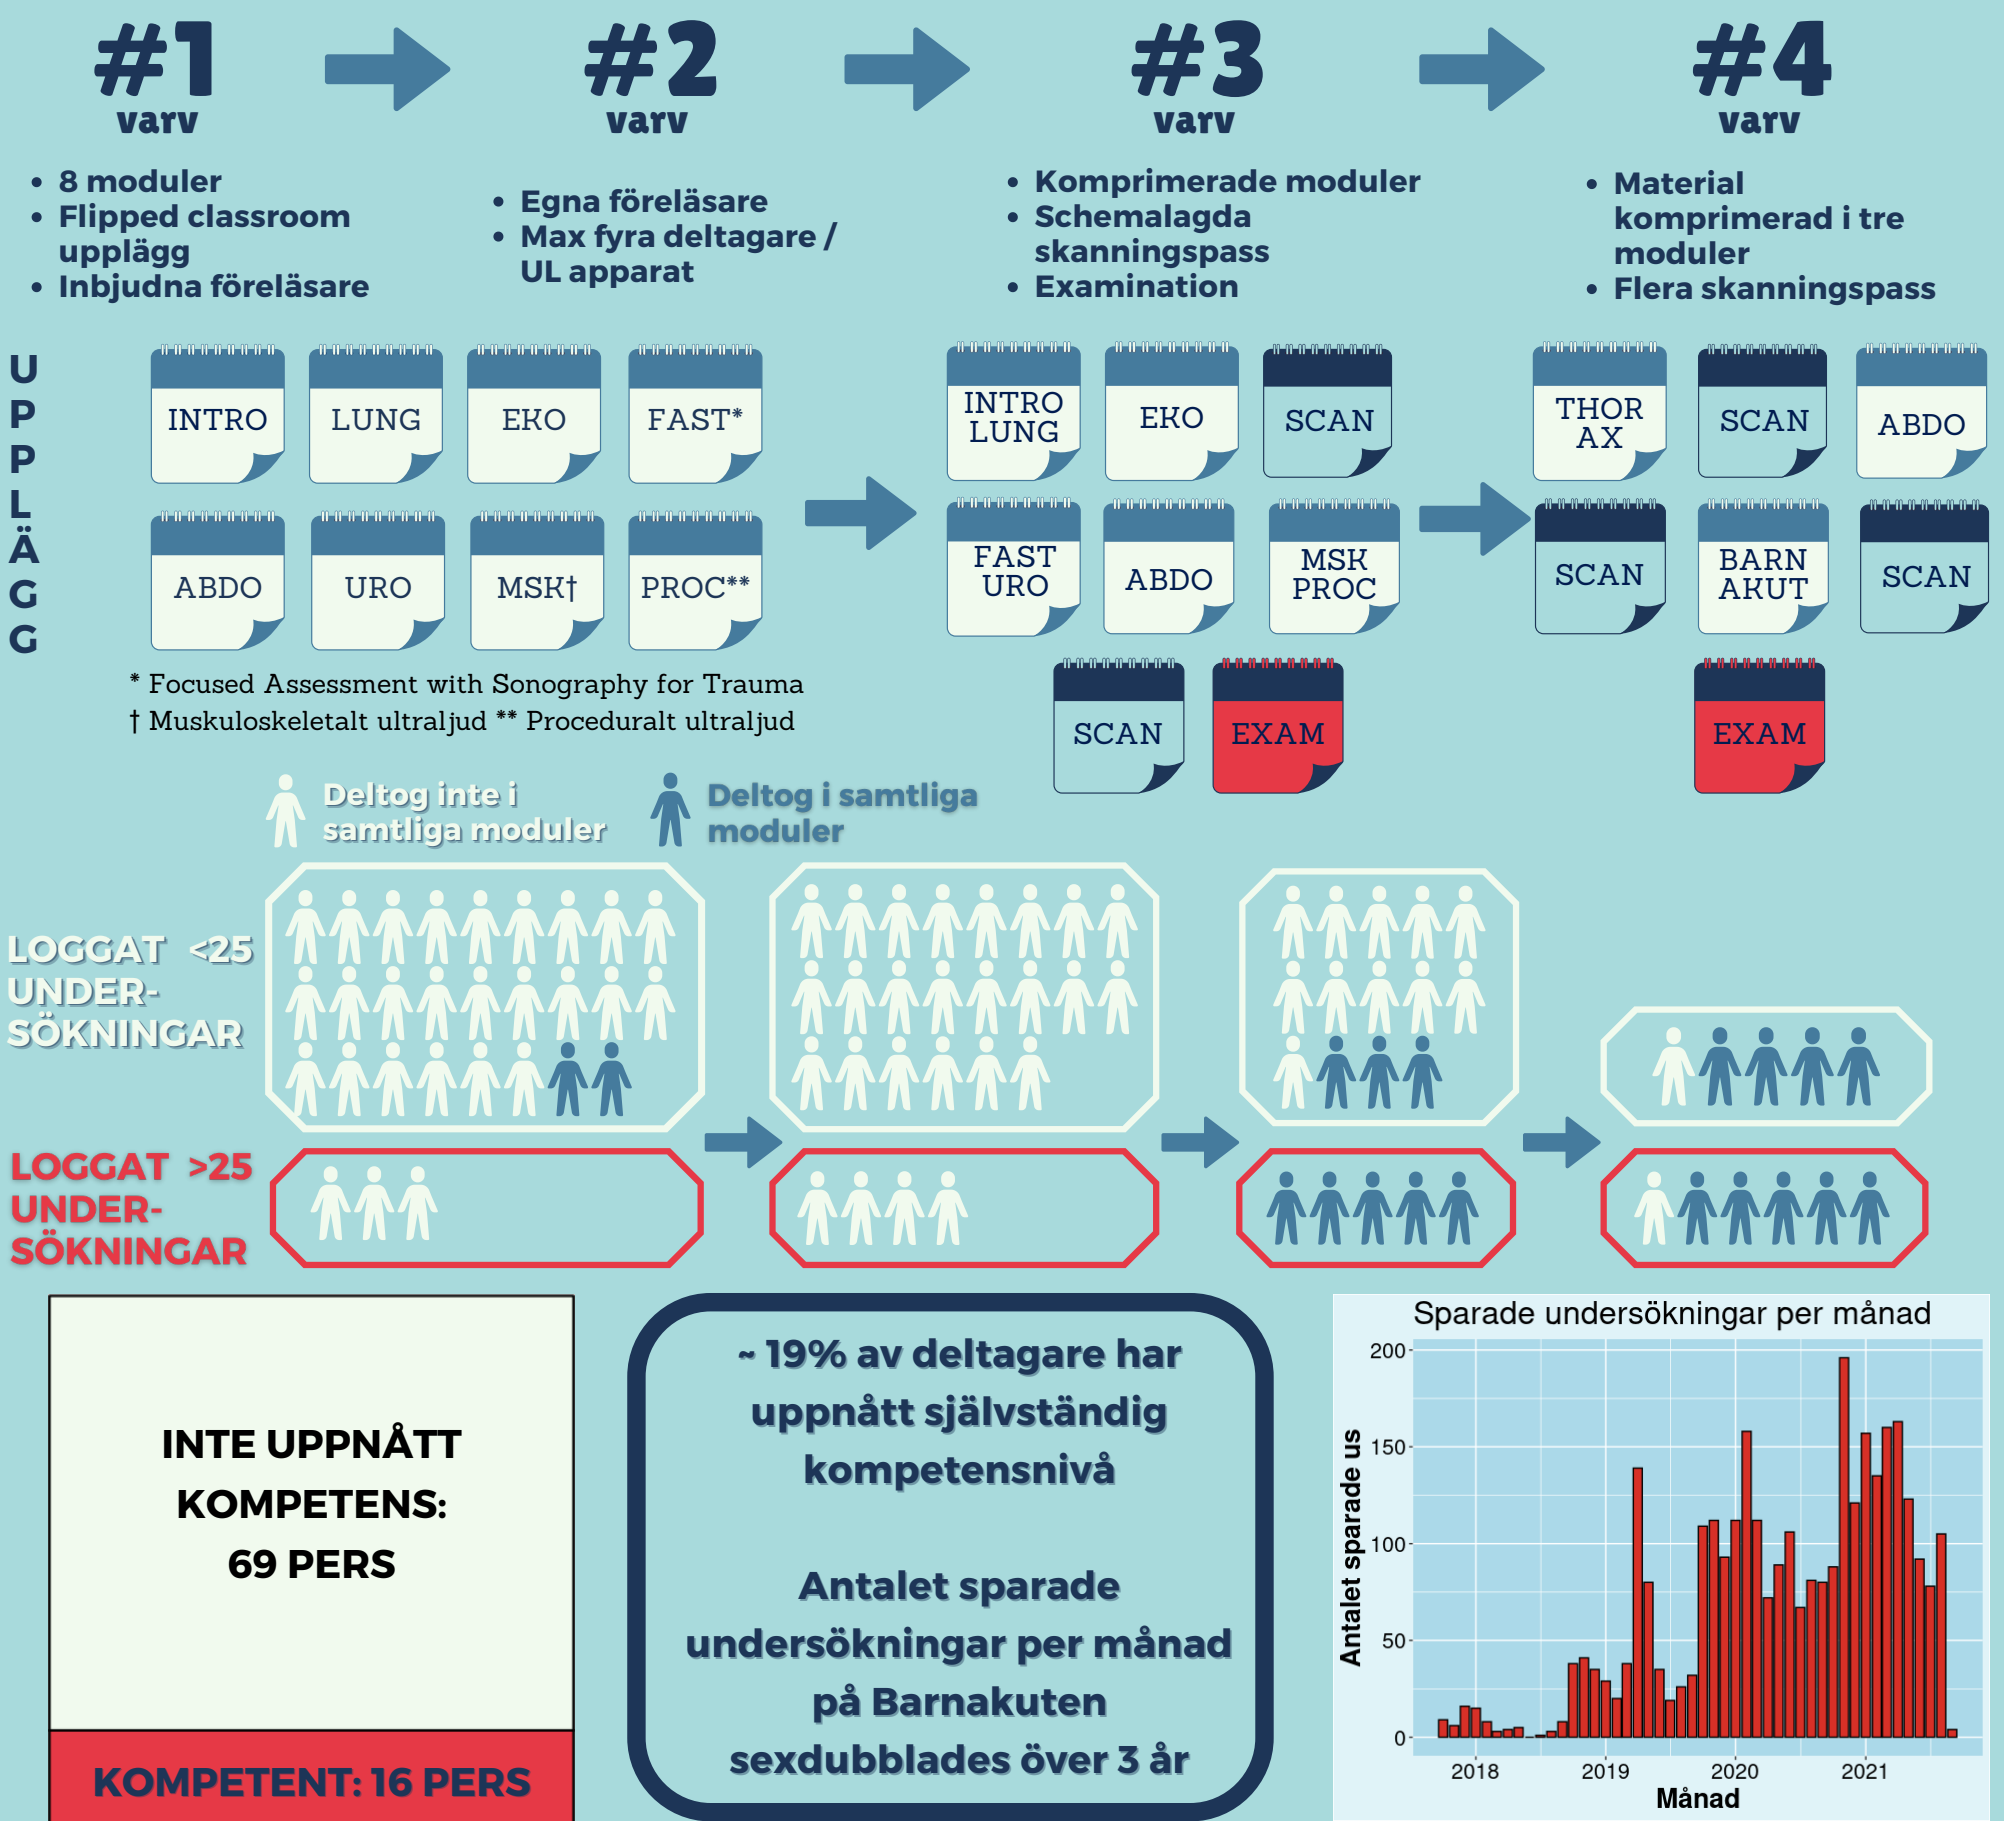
#1 varv

#2 varv

#3 varv

#4 varv

• 8 moduler
• Flipped classroom upplägg
• Inbjudna föreläsare

• Egna föreläsare
• Max fyra deltagare / UL apparat

• Komprimerade moduler
• Schemalagda skanningspass
• Examination

• Material komprimerad i tre moduler
• Flera skanningspass

UPPLÄGG

INTRO
LUNG
EKO
FAST*
ABDO
URO
MSK†
PROC**

INTRO LUNG
EKO
SCAN
FAST URO
ABDO
MSK PROC
SCAN
EXAM

THOR AX
SCAN
ABDO
SCAN
BARN AKUT
SCAN
EXAM

* Focused Assessment with Sonography for Trauma
† Muskuloskeletalt ultraljud ** Proceduralt ultraljud

Deltog inte i samtliga moduler

Deltog i samtliga moduler

LOGGAT <25 UNDER-SÖKNINGAR

LOGGAT >25 UNDER-SÖKNINGAR

INTE UPPNÅTT KOMPETENS: 69 PERS

KOMPETENT: 16 PERS

~ 19% av deltagare har uppnått självständig kompetensnivå

Antalet sparade undersökningar per månad på Barnakuten sexdubblades över 3 år

Sparade undersökningar per månad

Antalet sparade us

200
150
100
50
0

2018
2019
2020
2021

Månad